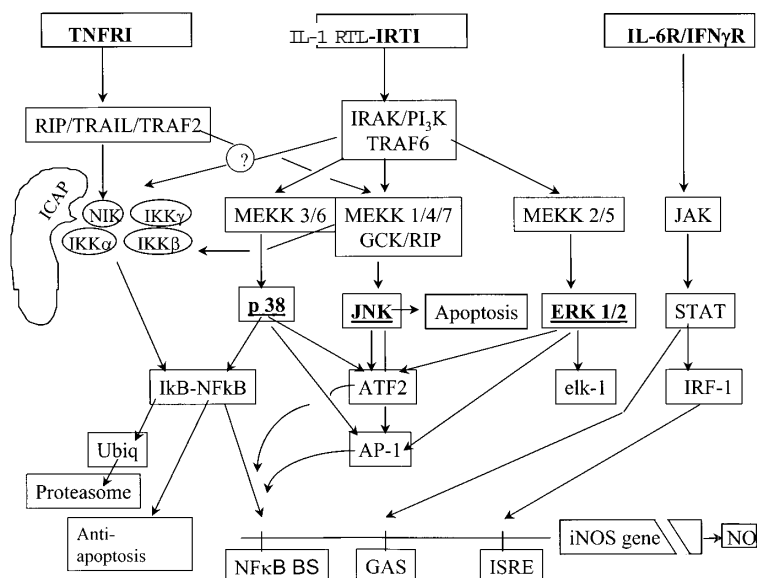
TNFRI

IL-1 RTL-IRTI

IL-6R/IFNγR

RIP/TRAIL/TRAF2

IRAK/PI$_3$K TRAF6

?

ICAP

NIK

IKKγ

IKKα

IKKβ

MEKK 3/6

MEKK 1/4/7 GCK/RIP

MEKK 2/5

JAK

p 38

JNK

Apoptosis

ERK 1/2

STAT

IkB-NFkB

ATF2

elk-1

IRF-1

Ubiq

AP-1

Proteasome

Anti-apoptosis

iNOS gene

NO

NFκB BS

GAS

ISRE